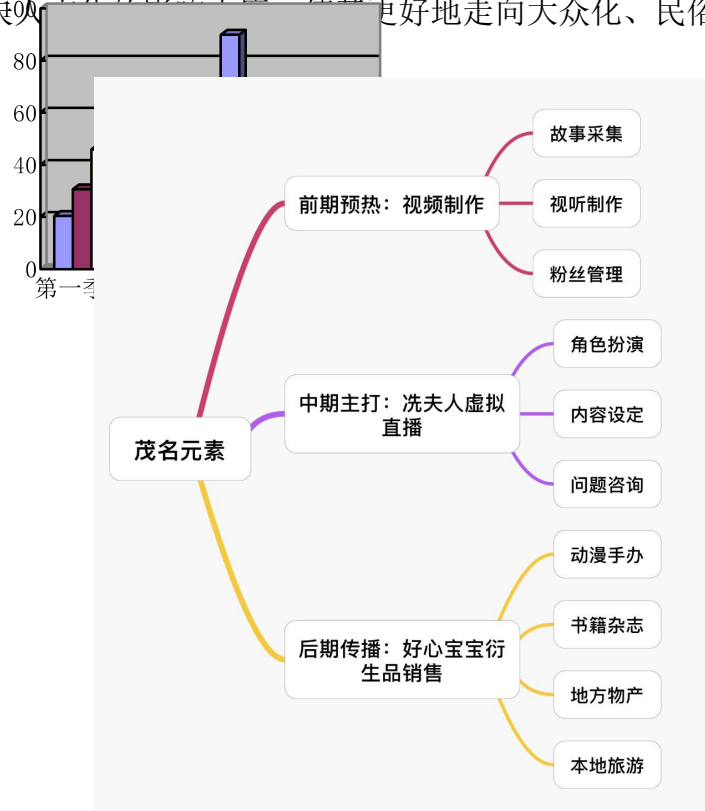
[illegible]更好地走向大众化、民俗

80
60
40
20
0
第一季

茂名元素

前期预热：视频制作
故事采集
视听制作
粉丝管理

中期主打：冼夫人虚拟直播
角色扮演
内容设定
问题咨询

后期传播：好心宝宝衍生品销售
动漫手办
书籍杂志
地方物产
本地旅游